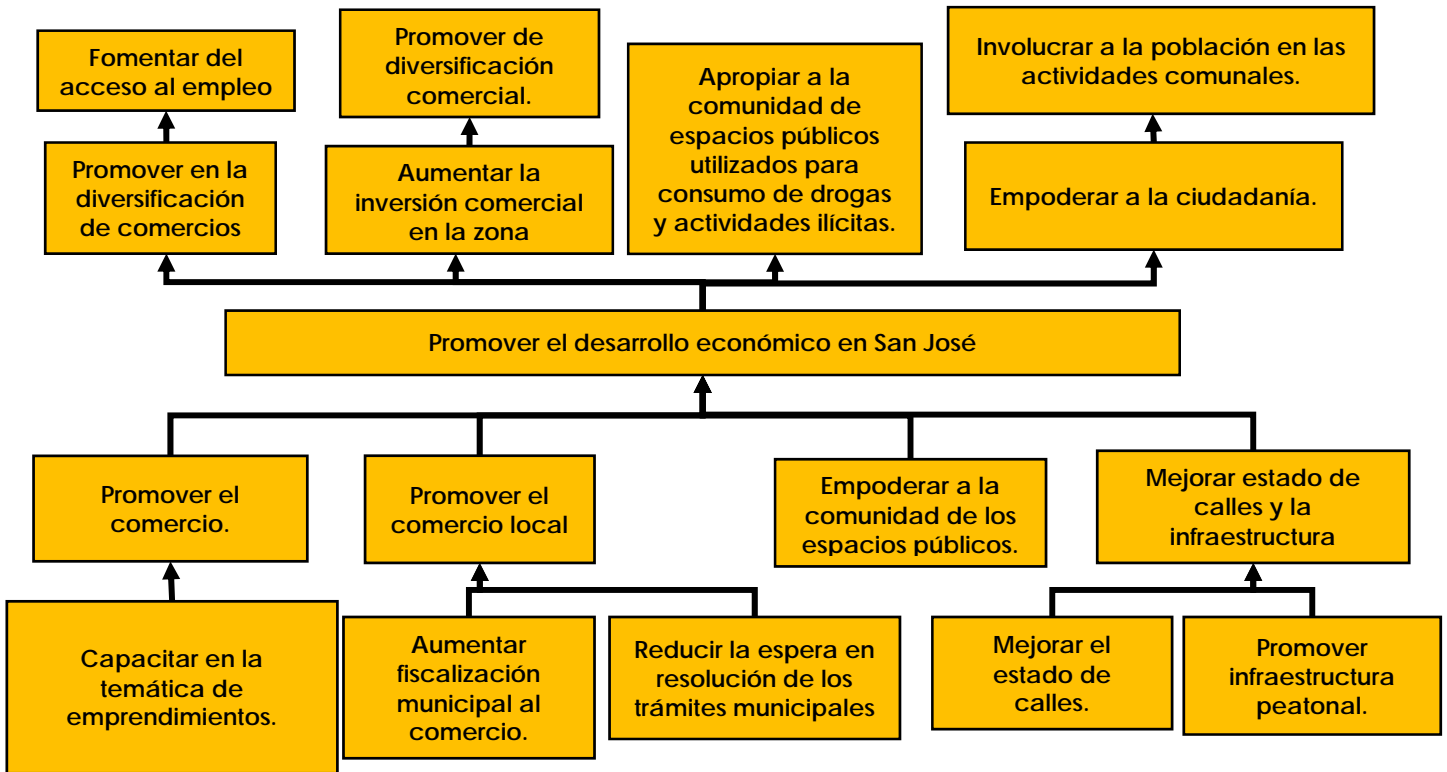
Fomentar del acceso al empleo

Promover de diversificación comercial.

Apropiar a la comunidad de espacios públicos utilizados para consumo de drogas y actividades ilícitas.

Involucrar a la población en las actividades comunales.

Promover en la diversificación de comercios

Aumentar la inversión comercial en la zona

Empoderar a la ciudadanía.

Promover el desarrollo económico en San José

Promover el comercio.

Promover el comercio local

Empoderar a la comunidad de los espacios públicos.

Mejorar estado de calles y la infraestructura

Capacitar en la temática de emprendimientos.

Aumentar fiscalización municipal al comercio.

Reducir la espera en resolución de los trámites municipales

Mejorar el estado de calles.

Promover infraestructura peatonal.